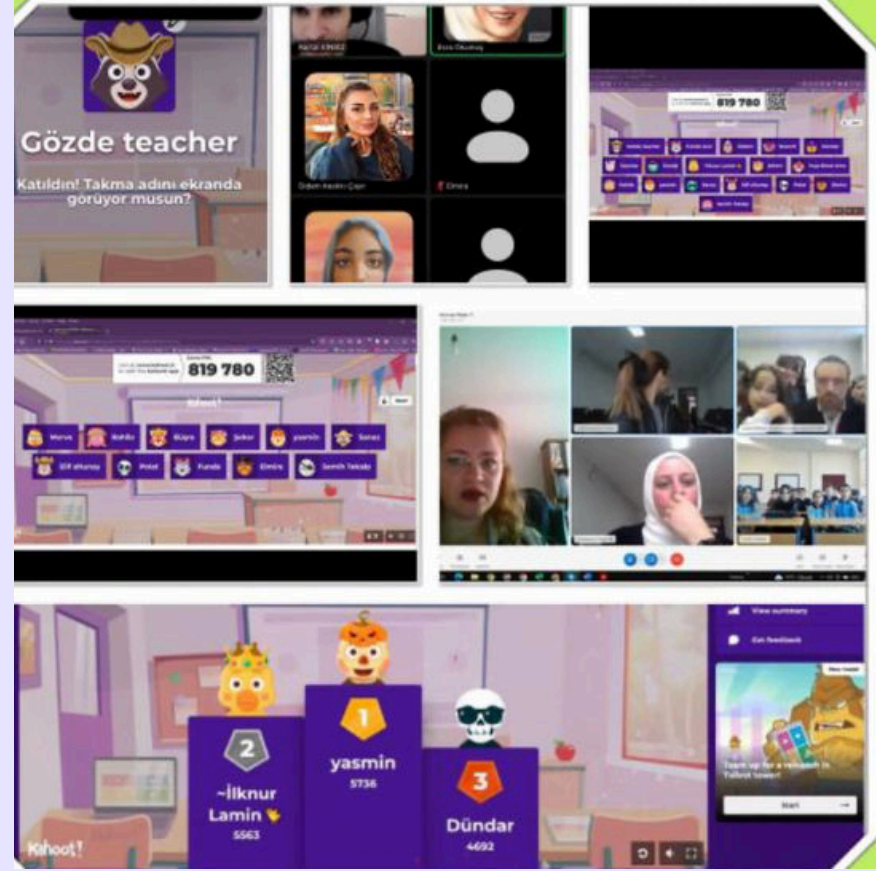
Gözde teacher

Katıldın! Takma adını ekranda görüyor musun?

Dinca

819 780

Kahoot!

819 780

Kahoot!

Merve

Betül

Büşra

Şeker

yasmin

Sanaz

Elif efsunay

Polat

Funda

Emine

Semih Tekale

View summary

Get feedback

Team up for a rematch in Kahoot tower!

Start

2

~İlknur Lamin 👋

5563

1

yasmin

5736

3

Dündar

4692

Kahoot!